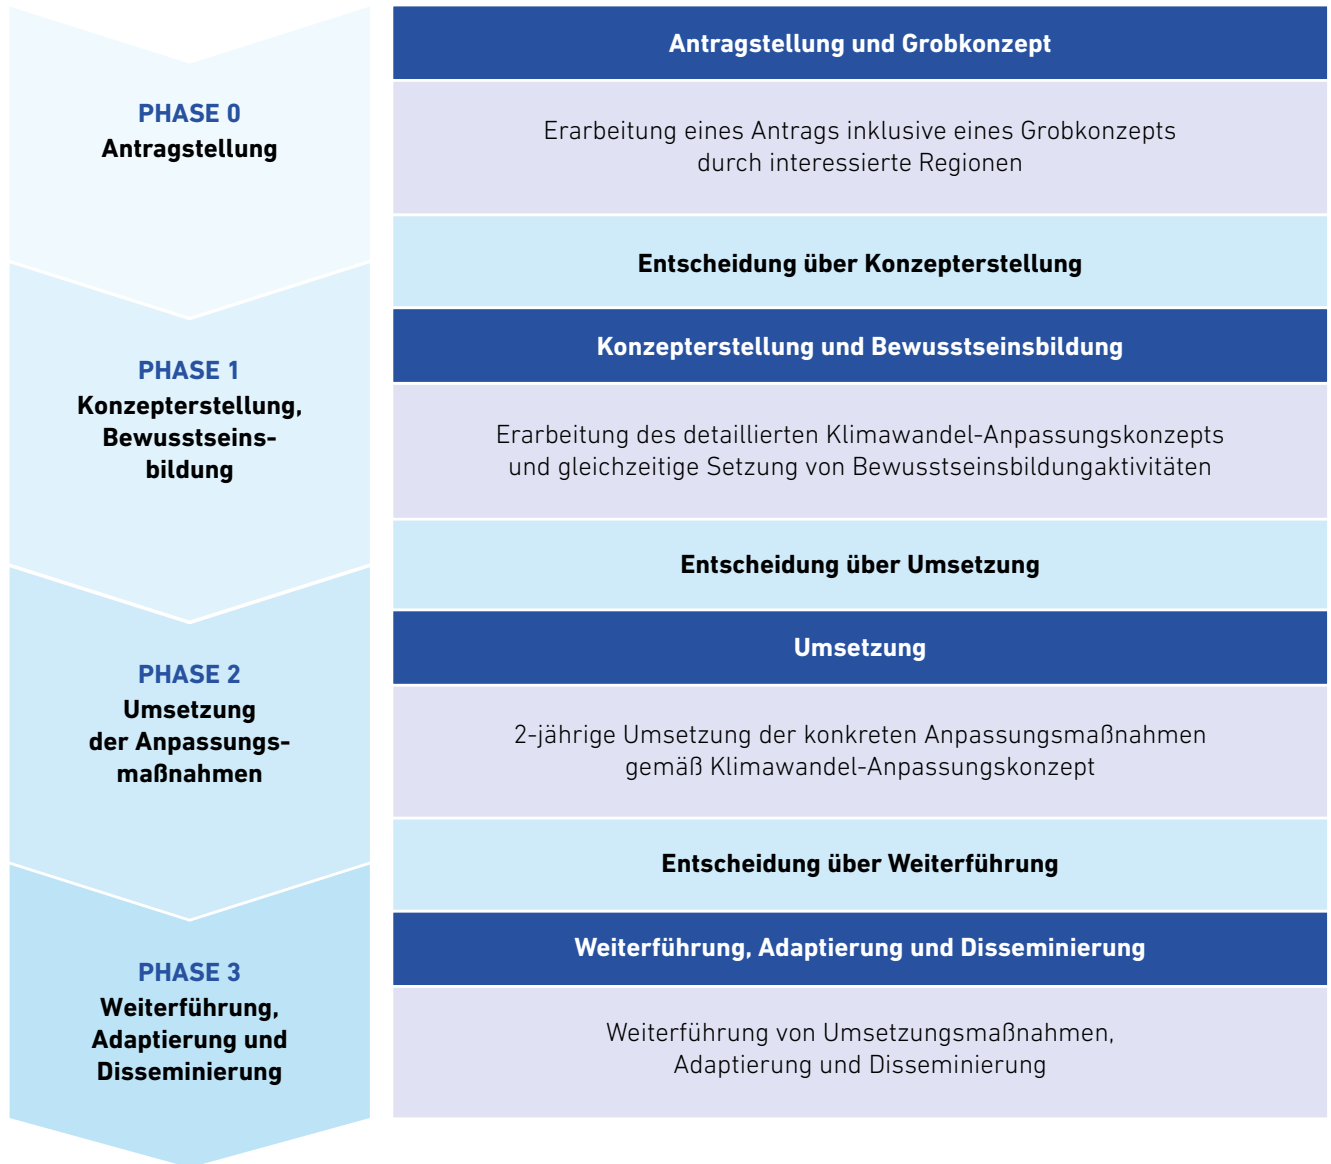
PHASE 0
Antragstellung

Antragstellung und Grobkonzept

Erarbeitung eines Antrags inklusive eines Grobkonzepts durch interessierte Regionen

Entscheidung über Konzepterstellung

PHASE 1
Konzepterstellung, Bewusstseinsbildung

Konzepterstellung und Bewusstseinsbildung

Erarbeitung des detaillierten Klimawandel-Anpassungskonzepts und gleichzeitige Setzung von Bewusstseinsbildungaktivitäten

Entscheidung über Umsetzung

PHASE 2
Umsetzung der Anpassungsmaßnahmen

Umsetzung

2-jährige Umsetzung der konkreten Anpassungsmaßnahmen gemäß Klimawandel-Anpassungskonzept

Entscheidung über Weiterführung

PHASE 3
Weiterführung, Adaptierung und Disseminierung

Weiterführung, Adaptierung und Disseminierung

Weiterführung von Umsetzungsmaßnahmen, Adaptierung und Disseminierung